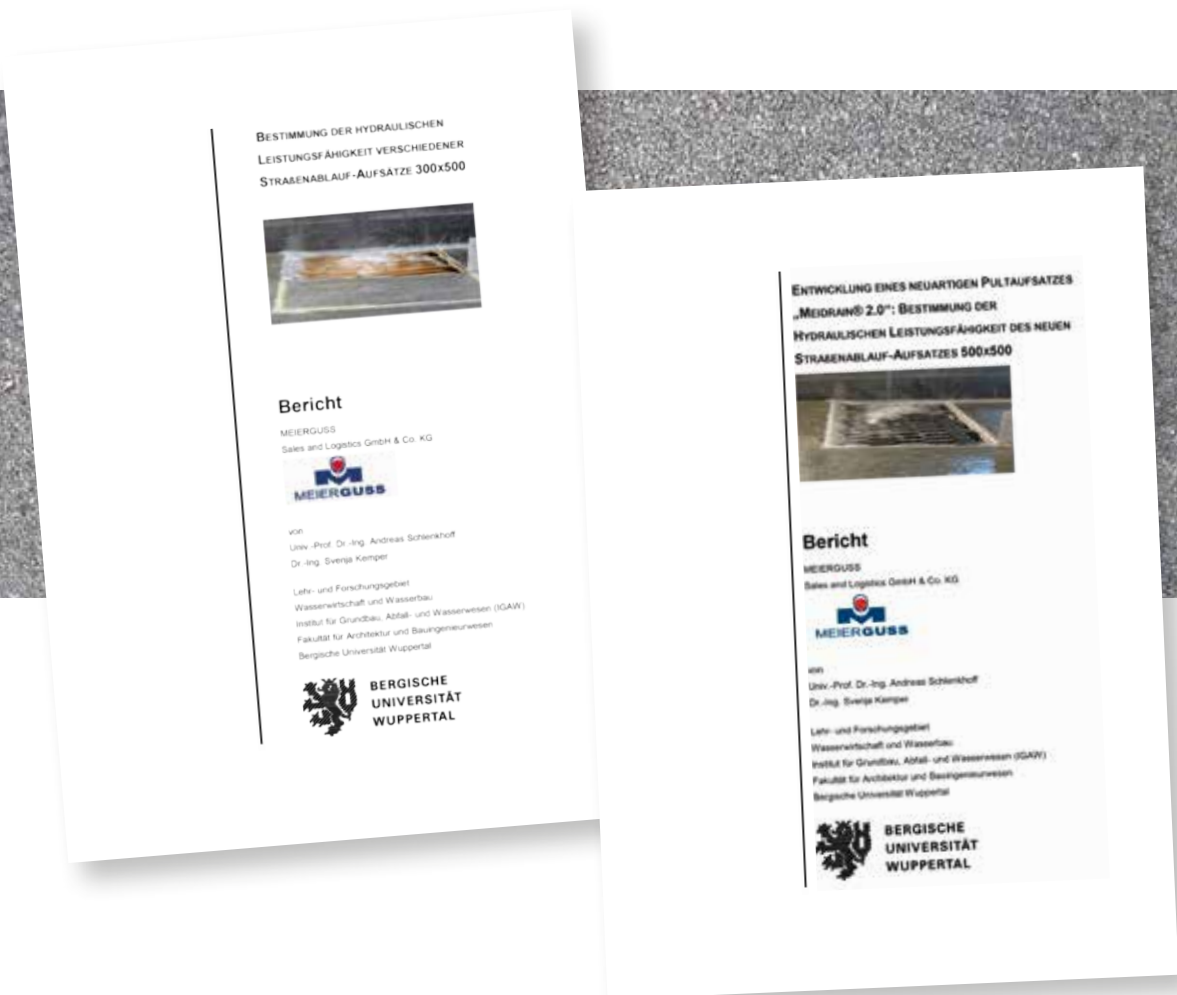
BESTIMMUNG DER HYDRAULISCHEN LEISTUNGSFÄHIGKEIT VERSCHIEDENER STRAßENABLAUF-AUFSÄTZE 300x500

Bericht

MEIERGUSS
Sales and Logistics GmbH & Co. KG

MEIERGUSS

von
Univ.-Prof. Dr.-Ing. Andreas Schlenkhoff
Dr.-Ing. Svenja Kemper

Lehr- und Forschungsgebiet
Wasserwirtschaft und Wasserbau
Institut für Grundbau, Abfall- und Wasserwesen (IGAW)
Fakultät für Architektur und Bauingenieurwesen
Bergische Universität Wuppertal

BERGISCHE UNIVERSITÄT WUPPERTAL

ENTWICKLUNG EINES NEUARTIGEN PULTAUFSATZES „MEIDRAIN® 2.0": BESTIMMUNG DER HYDRAULISCHEN LEISTUNGSFÄHIGKEIT DES NEUEN STRAßENABLAUF-AUFSATZES 500x500

Bericht

MEIERGUSS
Sales and Logistics GmbH & Co. KG

MEIERGUSS

von
Univ.-Prof. Dr.-Ing. Andreas Schlenkhoff
Dr.-Ing. Svenja Kemper

Lehr- und Forschungsgebiet
Wasserwirtschaft und Wasserbau
Institut für Grundbau, Abfall- und Wasserwesen (IGAW)
Fakultät für Architektur und Bauingenieurwesen
Bergische Universität Wuppertal

BERGISCHE UNIVERSITÄT WUPPERTAL